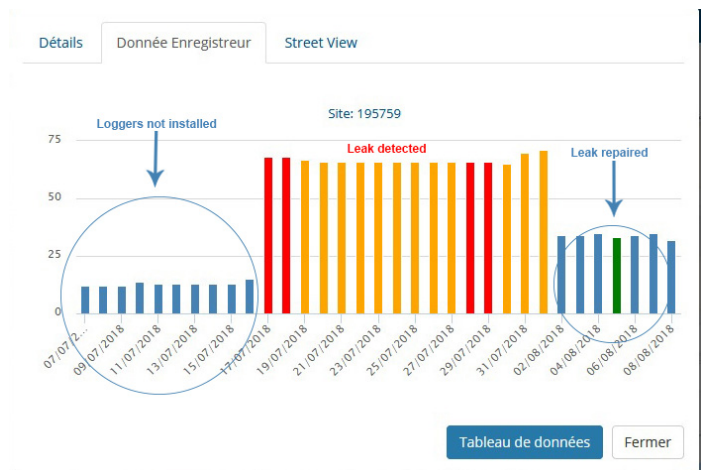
Détails | Donnée Enregistreur | Street View

Site: 195759

Loggers not installed

Leak detected

Leak repaired

75
50
25
0

07/07/2...
09/07/2018
11/07/2018
13/07/2018
15/07/2018
17/07/2018
19/07/2018
21/07/2018
23/07/2018
25/07/2018
27/07/2018
29/07/2018
31/07/2018
02/08/2018
04/08/2018
06/08/2018
08/08/2018

Tableau de données
Fermer